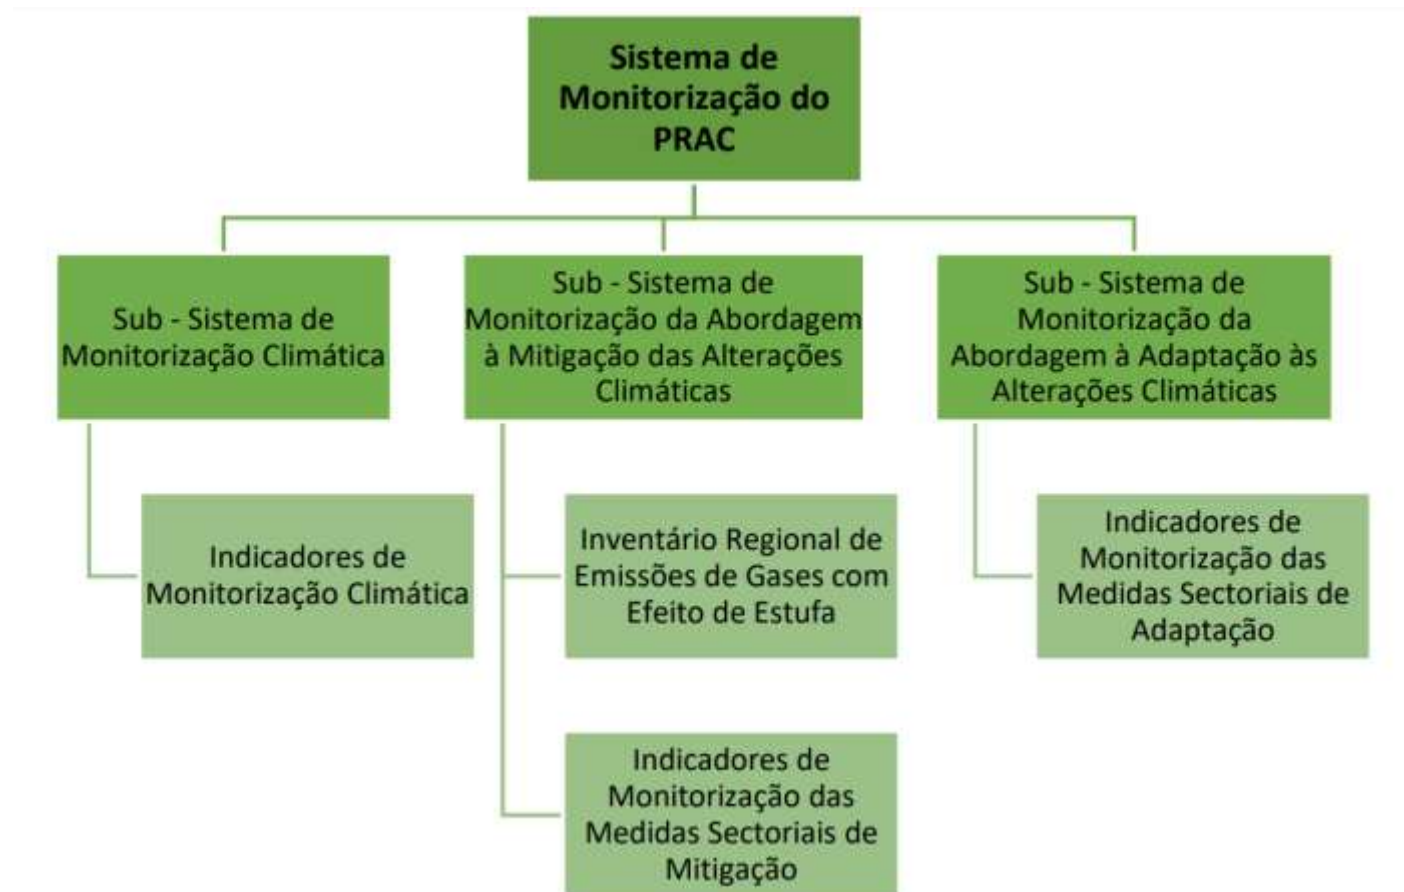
Sistema de Monitorização do PRAC

Sub - Sistema de Monitorização Climática

Sub - Sistema de Monitorização da Abordagem à Mitigação das Alterações Climáticas

Sub - Sistema de Monitorização da Abordagem à Adaptação às Alterações Climáticas

Indicadores de Monitorização Climática

Inventário Regional de Emissões de Gases com Efeito de Estufa

Indicadores de Monitorização das Medidas Sectoriais de Mitigação

Indicadores de Monitorização das Medidas Sectoriais de Adaptação